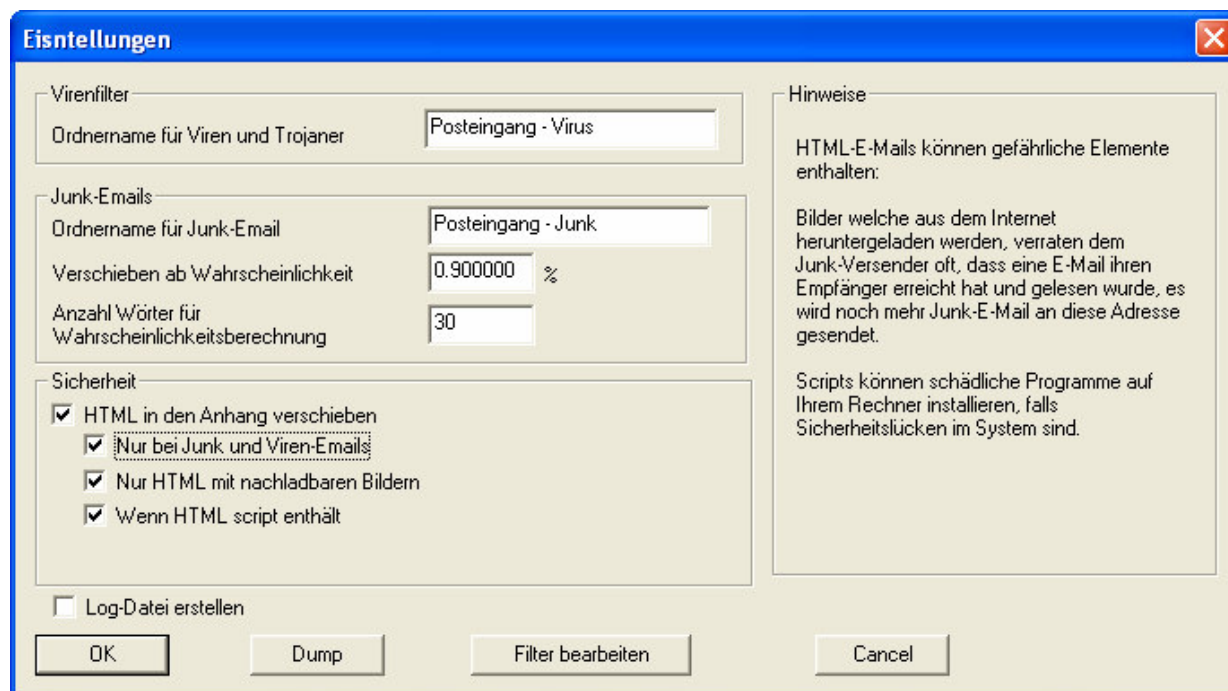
Eisntellungen

Virenfilter

Ordnername für Viren und Trojaner

Posteingang - Virus

Junk-Emails

Ordnername für Junk-Email

Posteingang - Junk

Verschieben ab Wahrscheinlichkeit

0.900000

%

Anzahl Wörter für Wahrscheinlichkeitsberechnung

30

Sicherheit

HTML in den Anhang verschieben

Nur bei Junk und Viren-Emails

Nur HTML mit nachladbaren Bildern

Wenn HTML script enthält

Hinweise

HTML-E-Mails können gefährliche Elemente enthalten:

Bilder welche aus dem Internet heruntergeladen werden, verraten dem Junk-Versender oft, dass eine E-Mail ihren Empfänger erreicht hat und gelesen wurde, es wird noch mehr Junk-E-Mail an diese Adresse gesendet.

Scripts können schädliche Programme auf Ihrem Rechner installieren, falls Sicherheitslücken im System sind.

Log-Datei erstellen

OK

Dump

Filter bearbeiten

Cancel